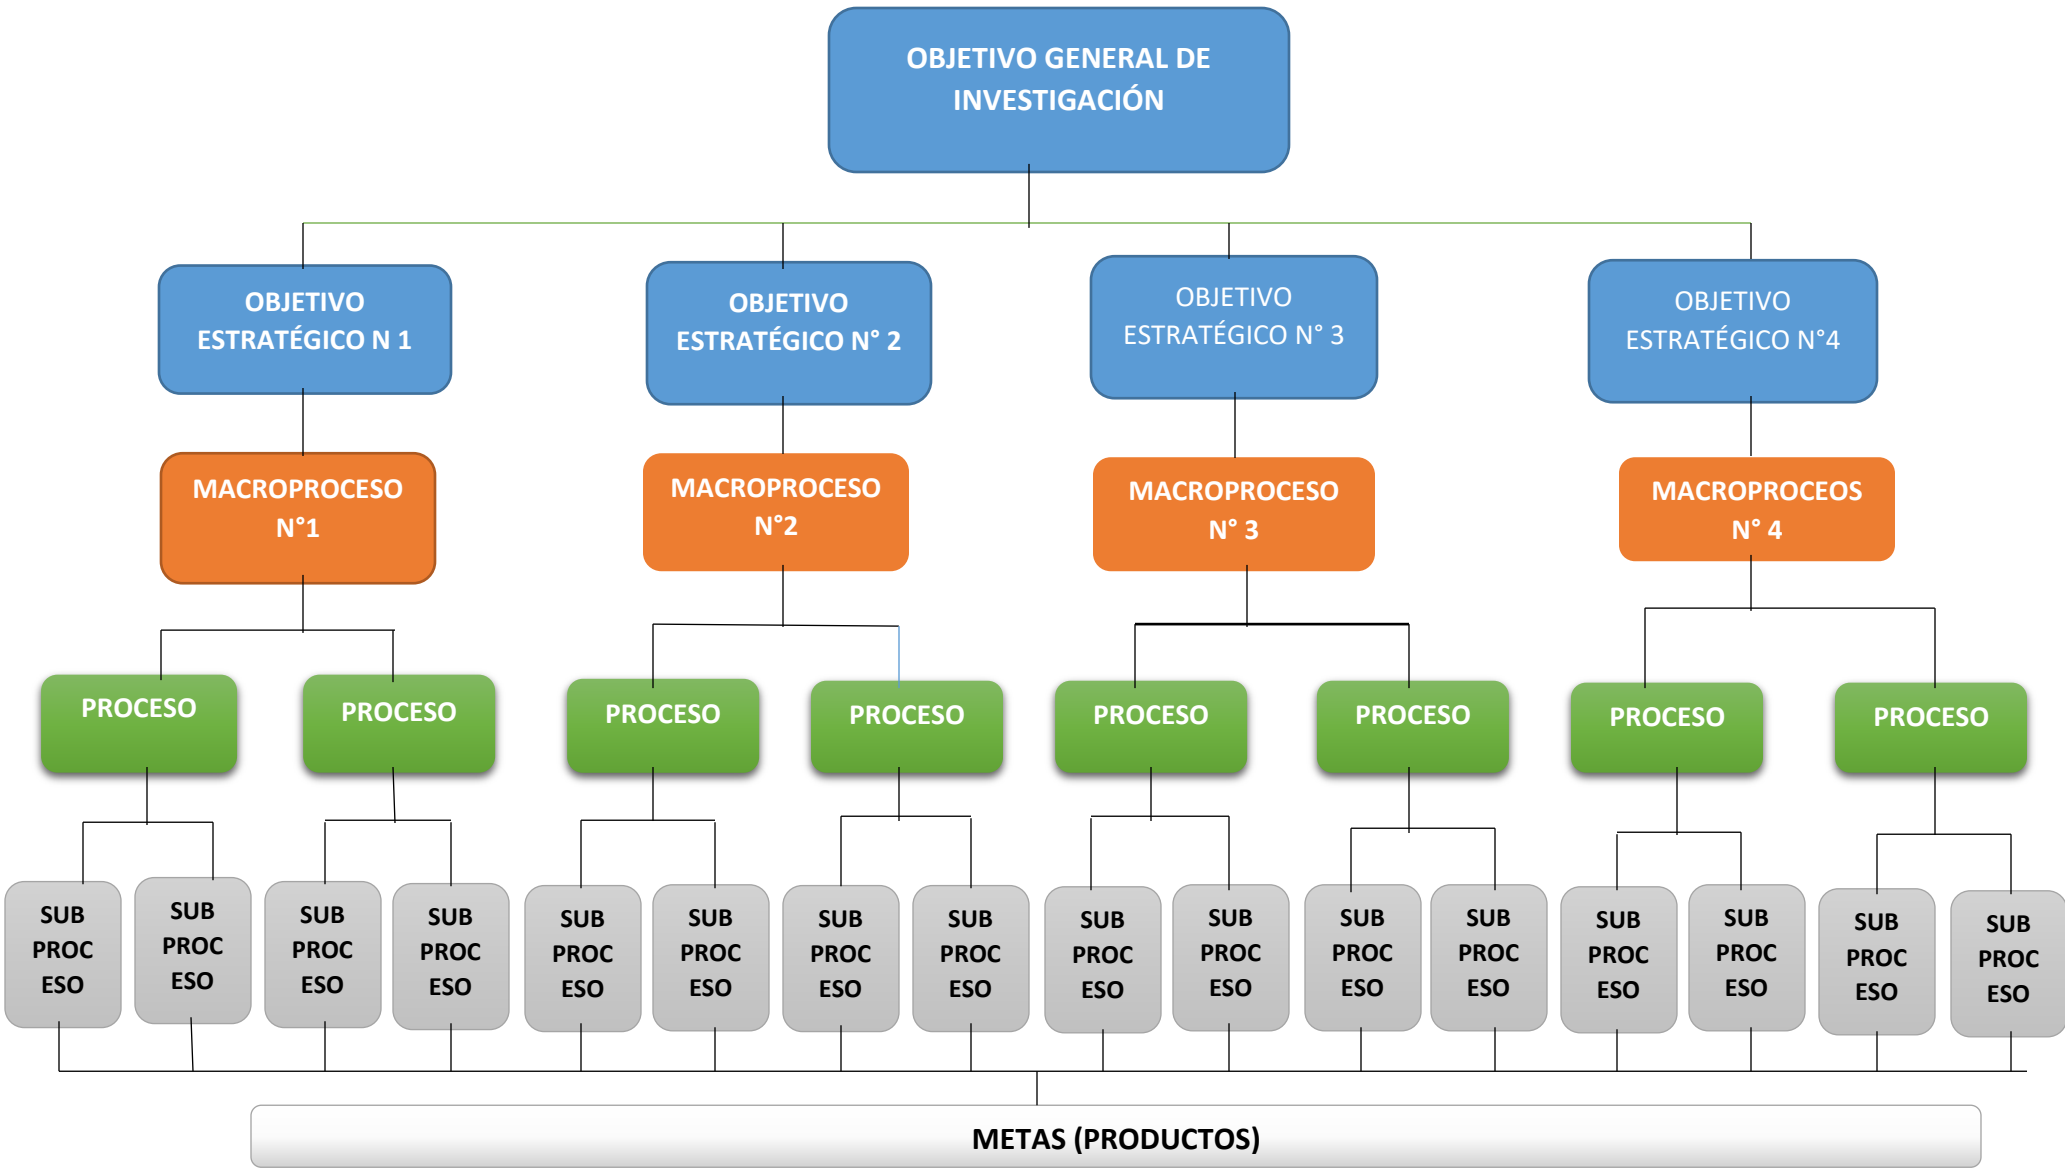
OBJETIVO GENERAL DE INVESTIGACIÓN

OBJETIVO ESTRATÉGICO N 1

OBJETIVO ESTRATÉGICO N° 2

OBJETIVO ESTRATÉGICO N° 3

OBJETIVO ESTRATÉGICO N°4

MACROPROCESO N°1

MACROPROCESO N°2

MACROPROCESO N° 3

MACROPROCEOS N° 4

PROCESO

PROCESO

PROCESO

PROCESO

PROCESO

PROCESO

PROCESO

PROCESO

SUB PROC ESO

SUB PROC ESO

SUB PROC ESO

SUB PROC ESO

SUB PROC ESO

SUB PROC ESO

SUB PROC ESO

SUB PROC ESO

SUB PROC ESO

SUB PROC ESO

SUB PROC ESO

SUB PROC ESO

SUB PROC ESO

SUB PROC ESO

SUB PROC ESO

SUB PROC ESO

METAS (PRODUCTOS)